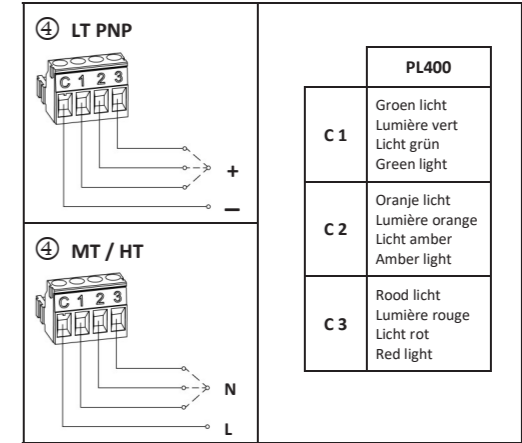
④ LT PNP

C 1 2 3

+

–

④ MT / HT

C 1 2 3

N

L

| | PL400 |
|---|---|
| C 1 | Groen licht<br>Lumière vert<br>Licht grün<br>Green light |
| C 2 | Oranje licht<br>Lumière orange<br>Licht amber<br>Amber light |
| C 3 | Rood licht<br>Lumière rouge<br>Licht rot<br>Red light |